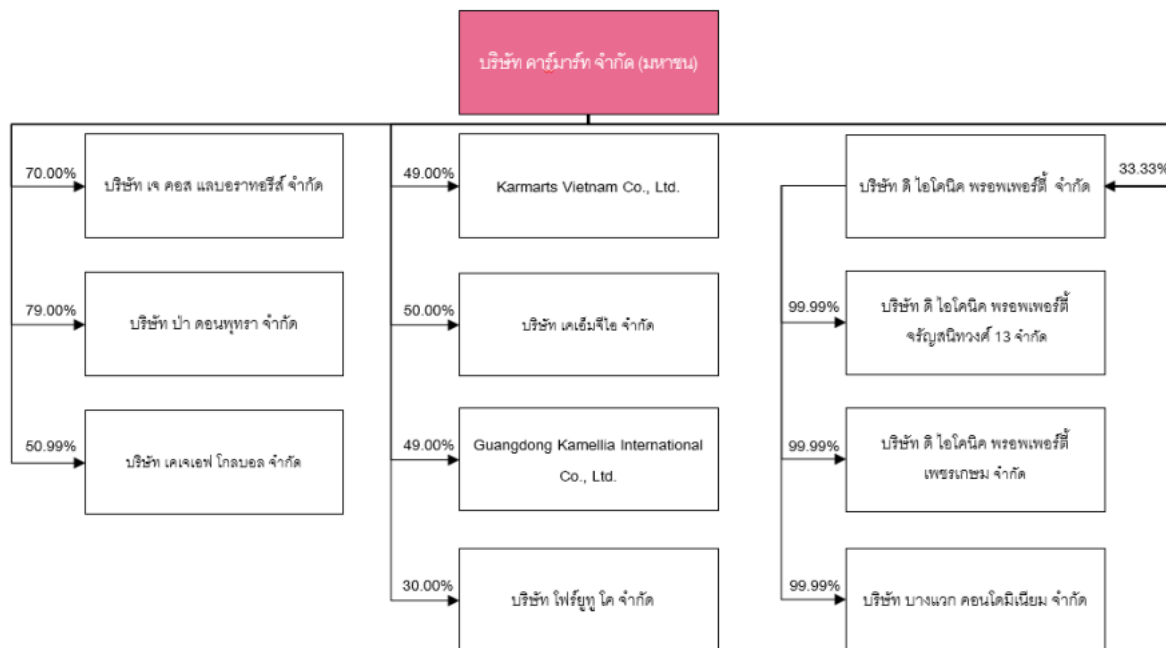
บริษัท คาร์มาร์ท จำกัด (มหาชน)

70.00%
บริษัท เจ คอส แลบอราทอรีส์ จำกัด

79.00%
บริษัท ป่า ดอนพุทรา จำกัด

50.99%
บริษัท เคเจเอฟ โกลบอล จำกัด

49.00%
Karmarts Vietnam Co., Ltd.

50.00%
บริษัท เคเอ็มจีไอ จำกัด

49.00%
Guangdong Kamellia International Co., Ltd.

30.00%
บริษัท โฟร์ยูทู โค จำกัด

33.33%
บริษัท ดิ ไอโคนิค พรอพเพอร์ตี้ จำกัด

99.99%
บริษัท ดิ ไอโคนิค พรอพเพอร์ตี้ จรัญสนิทวงศ์ 13 จำกัด

99.99%
บริษัท ดิ ไอโคนิค พรอพเพอร์ตี้ เพชรเกษม จำกัด

99.99%
บริษัท บางแวก คอนโดมิเนียม จำกัด